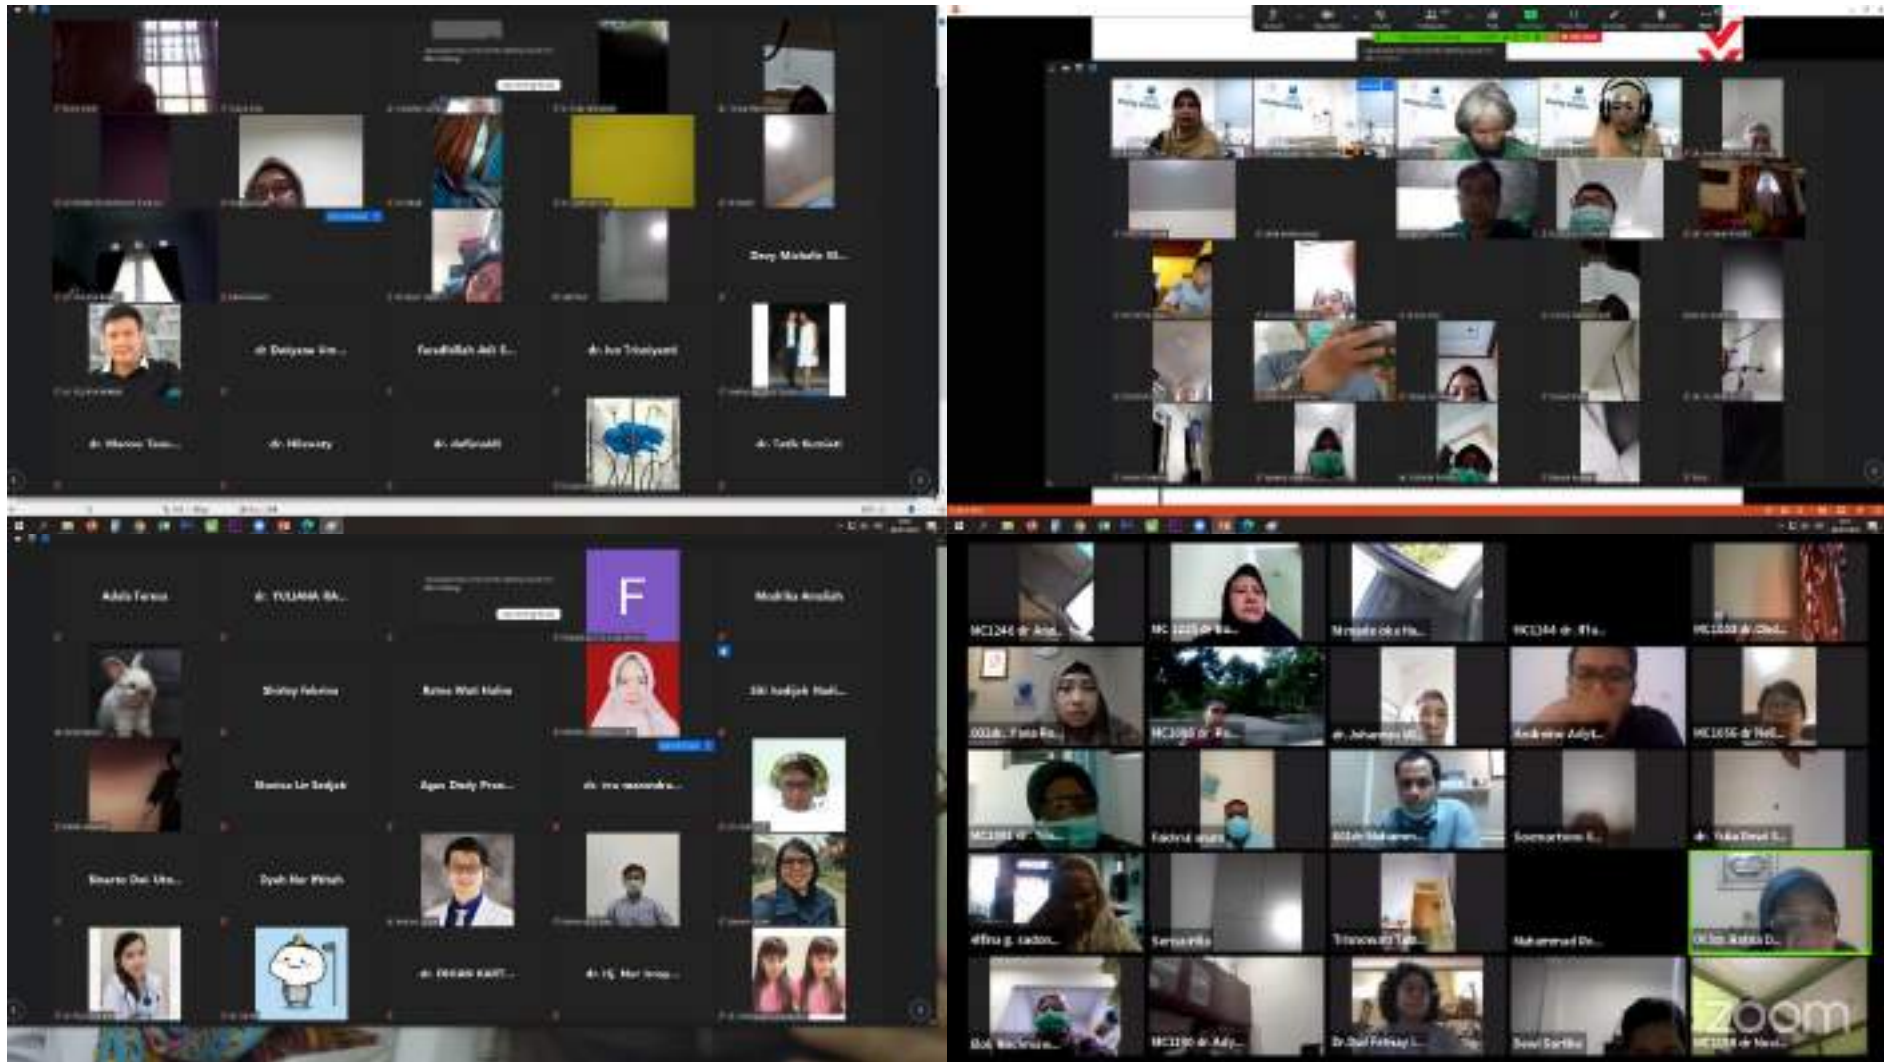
Desy Michelle W...

dr. Dahyana Um...

Faradhillah Adi S...

dr. Ira Trisdyanti

dr. Marcus Tam...

dr. Hilmawaty

dr. daffanabil

dr. Tutik Kusmiati

Adela Teresa

dr. YULIANA RA...

F

Mudrika Amaliah

Shirley Febrina

Retno Wati Halim

Siti Hadijah Hadi...

Monica Lie Sedjati

Agus Dody Pras...

dr. ira rosendra...

Sinurtu Dwi Uta...

Dyah Nur Fitriah

dr. DIKSAN KARTI...

dr. Hj. Nur Irma...

MC1246 dr. Ana...

MC 1225 dr Ita...

Ninuska oka Ha...

MC1244 dr. Ifla...

MC1030 dr. Ded...

002dr. Fara Ra...

MC1080 dr. Ra...

dr. Johannes M...

Andreine Adyt...

MC1056 dr Nell...

MC1081 dr. Ta...

Faidrul arif...

002dr. Muhamm...

Soemartono S...

dr. Yulia Dewi S...

elfina g. sadon...

Sansantika

Trimowati Tan...

Muhammad Dz...

0Ckt. Ratna D...

Dok Nachmaw...

MC1090 dr. Ady...

Dr. Sari Febrary...

Dewi Sartika

MC1038 dr Nevi...

zoom